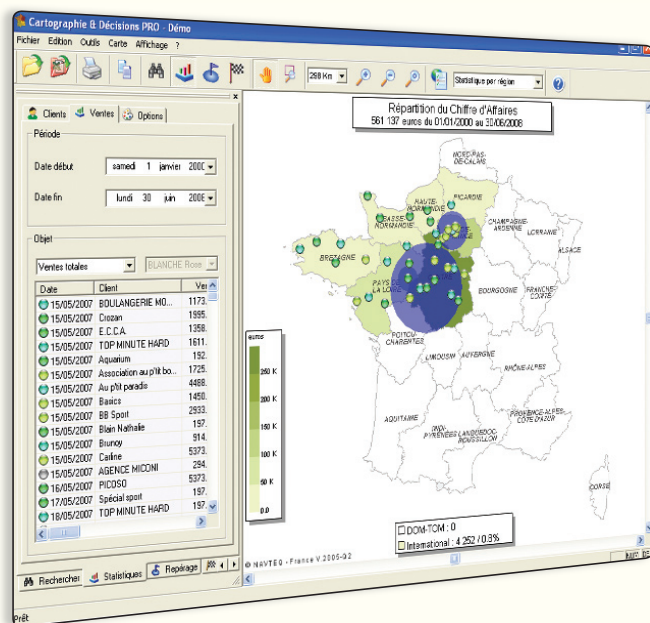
Cartographie & Décisions PRO - Démo

Fichier Edition Outils Carte Affichage ?

298 Km

Statistique par région

Clients Ventes Options

Période

Date début samedi 1 janvier 2000

Date fin lundi 30 juin 2008

Objet

Ventes totales

BLANCHE Rose

| Date | Client | Ven |
|---|---|---|
| 15/05/2007 | BOULANGERIE MO... | 1173. |
| 15/05/2007 | Crozan | 1995. |
| 15/05/2007 | E.C.C.A. | 1358. |
| 15/05/2007 | TOP MINUTE HARD | 1611. |
| 15/05/2007 | Aquarium | 192. |
| 15/05/2007 | Association au p'tit bo... | 1725. |
| 15/05/2007 | Au p'tit paradis | 4488. |
| 15/05/2007 | Basics | 1450. |
| 15/05/2007 | BB Sport | 2933. |
| 15/05/2007 | Blain Nathalie | 197. |
| 15/05/2007 | Brunoy | 914. |
| 15/05/2007 | Carline | 5373. |
| 15/05/2007 | AGENCE MICONI | 294. |
| 16/05/2007 | PICOSO | 5373. |
| 17/05/2007 | Spécial sport | 197. |
| 18/05/2007 | TOP MINUTE HARD | 197. |

Rechercher Statistiques Repérage

Répartition du Chiffre d'Affaires
561 137 euros du 01/01/2000 au 30/06/2008

NORD-PAS-DE-CALAIS
HAUTE-NORMANDIE
PICARDIE
BASSE-NORMANDIE
CHAMPAGNE-ARDENNE
LORRAINE
ALSACE
BRETAGNE
PAYS DE LA LOIRE
BOURGOGNE
FRANCHE-COMTE
POITOU-CHARENTES
LIMOUSIN
AUVERGNE
RHONE-ALPES
AQUITAINE
MIDI-PYRENEES
LANGUEDOC-ROUSSILLON
PROVENCE-ALPES-COTE D'AZUR
CORSE

euros
250 K
200 K
150 K
100 K
50 K
0.0

DOM-TOM : 0
International : 4 252 / 0.3%

© NAVTEQ - France V.2005-Q2

Prêt